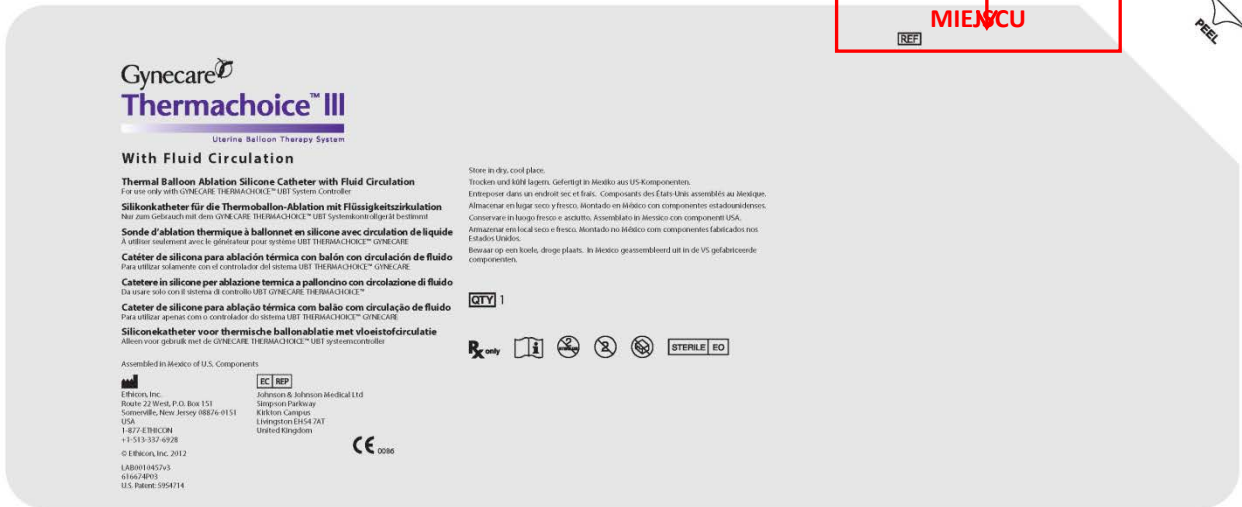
MIEJSCU
REF

PEEL

Gynecare
Thermachoice™ III
Uterine Balloon Therapy System

With Fluid Circulation

Thermal Balloon Ablation Silicone Catheter with Fluid Circulation
For use only with GYNECARE THERMACHOICE™ UBT System Controller

Silikonkatheter für die Thermoballon-Ablation mit Flüssigkeitszirkulation
Nur zum Gebrauch mit dem GYNECARE THERMACHOICE™ UBT Systemkontrollgerät bestimmt

Sonde d'ablation thermique à ballonnet en silicone avec circulation de liquide
À utiliser seulement avec le générateur pour système UBT THERMACHOICE™ GYNECARE

Catéter de silicona para ablación térmica con balón con circulación de fluido
Para utilizar solamente con el controlador del sistema UBT THERMACHOICE™ GYNECARE

Catetere in silicone per ablazione termica a palloncino con circolazione di fluido
Da usare solo con il sistema di controllo UBT GYNECARE THERMACHOICE™

Cateter de silicone para ablação térmica com balão com circulação de fluido
Para utilizar apenas com o controlador do sistema UBT THERMACHOICE™ GYNECARE

Siliconekatheter voor thermische ballonablatie met vloeistofcirculatie
Alleen voor gebruik met de GYNECARE THERMACHOICE™ UBT systeemcontroller

Assembled in Mexico of U.S. Components

Ethicon, Inc.
Route 22 West, P.O. Box 151
Somerville, New Jersey 08876-0151
USA
1-877-ETHICON
+1-513-337-6928

© Ethicon, Inc. 2012

LAB0010457v3
616674P03
U.S. Patent: 5954714

EC REP
Johnson & Johnson Medical Ltd
Simpson Parkway
Kirkton Campus
Livingston EH54 7AT
United Kingdom

CE 0086

Store in dry, cool place.
Trocken und kühl lagern. Gefertigt in Mexiko aus US-Komponenten.
Entreposer dans un endroit sec et frais. Composants des États-Unis assemblés au Mexique.
Almacenar en lugar seco y fresco. Montado en México con componentes estadounidenses.
Conservare in luogo fresco e asciutto. Assemblato in Messico con componenti USA.
Armazenar em local seco e fresco. Montado no México com componentes fabricados nos Estados Unidos.
Bewaar op een koele, droge plaats. In Mexico geassembleerd uit in de VS gefabriceerde componenten.

QTY 1

Rx only

STERILE EO